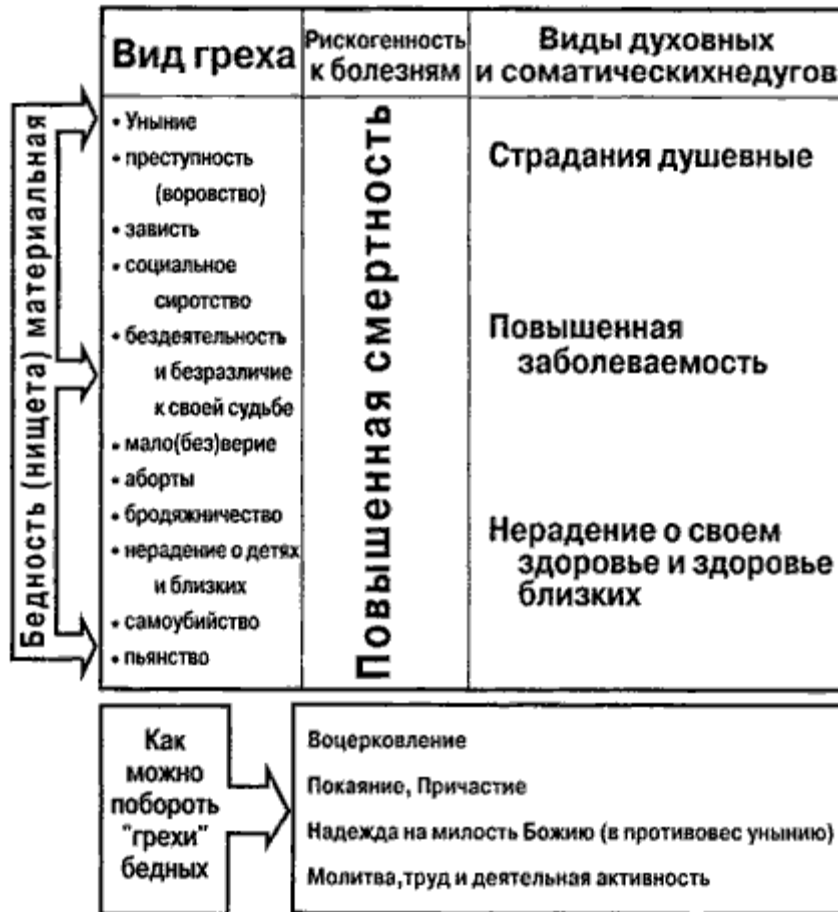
Бедность (нищета) материальная

| Вид греха | Рискогенность к болезням | Виды духовных и соматическихнедугов |
|---|---|---|
| • Уныние • преступность (воровство) • зависть • социальное сиротство • бездеятельность и безразличие к своей судьбе • мало(без)верие • аборты • бродяжничество • нерадение о детях и близких • самоубийство • пьянство | Повышенная смертность | Страдания душевные Повышенная заболеваемость Нерадение о своем здоровье и здоровье близких |

Как можно побороть "грехи" бедных

Воцерковление

Покаяние, Причастие

Надежда на милость Божию (в противовес унынию)

Молитва,труд и деятельная активность